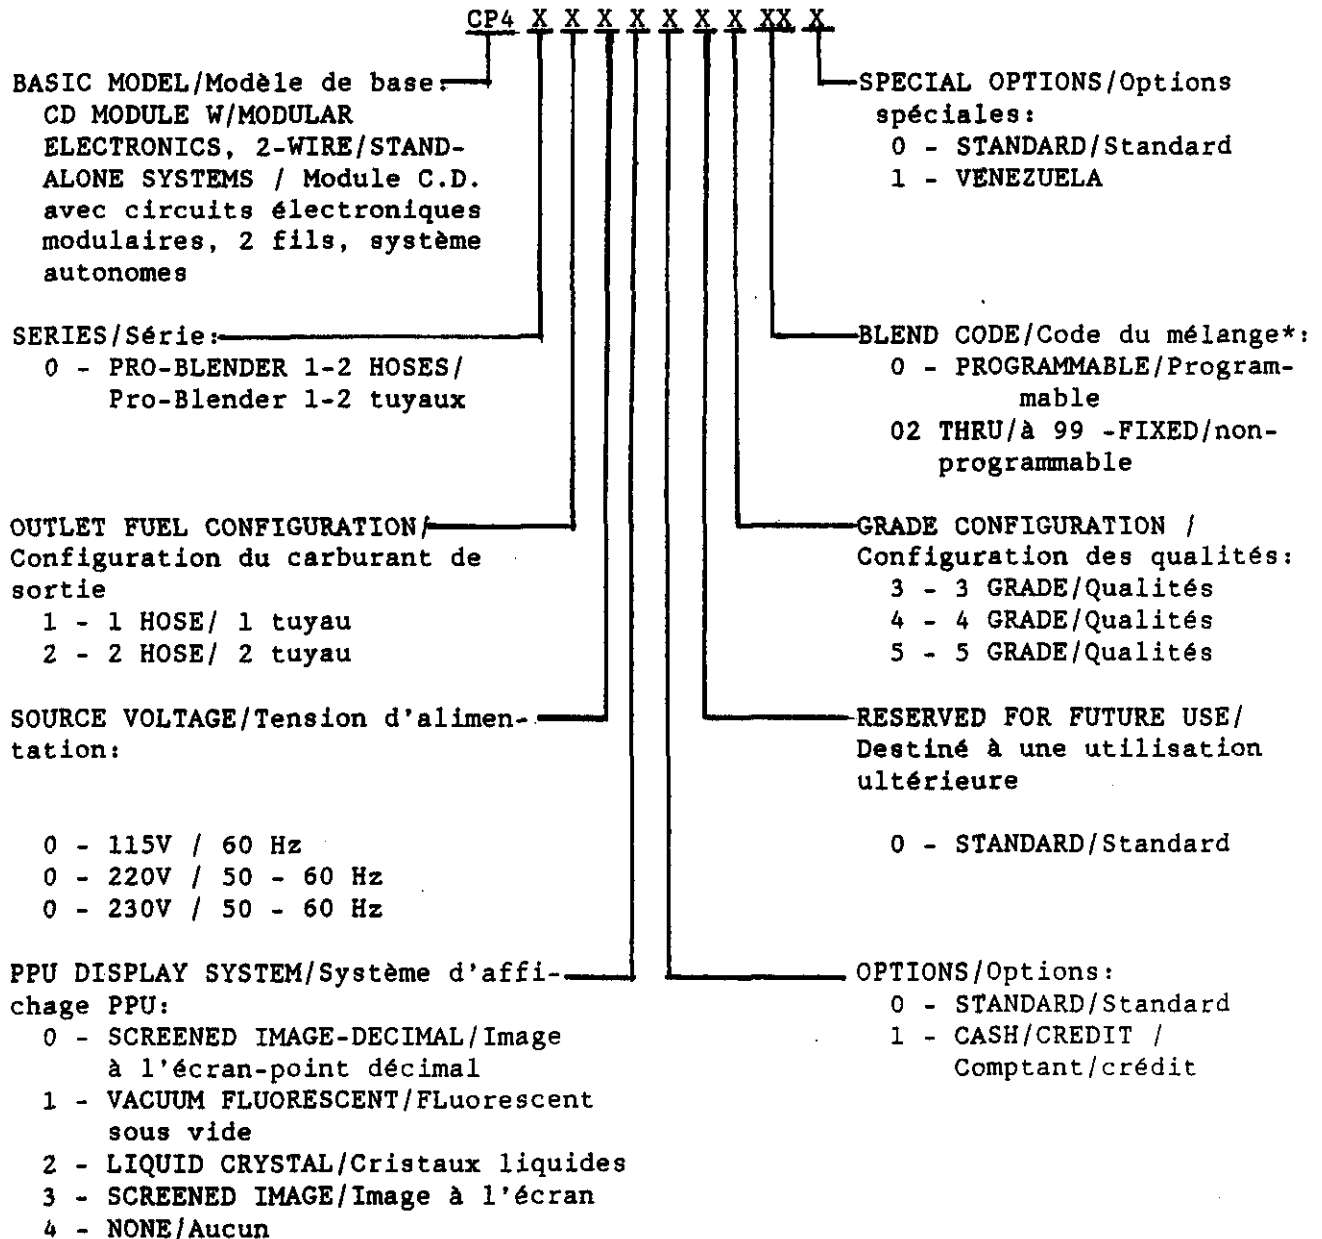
CP4 X X X X X X X XX X

BASIC MODEL/Modèle de base: CD MODULE W/MODULAR ELECTRONICS, 2-WIRE/STANDALONE SYSTEMS / Module C.D. avec circuits électroniques modulaires, 2 fils, système autonomes

SERIES/Série:
0 - PRO-BLENDER 1-2 HOSES/ Pro-Blender 1-2 tuyaux

OUTLET FUEL CONFIGURATION/ Configuration du carburant de sortie
1 - 1 HOSE/ 1 tuyau
2 - 2 HOSE/ 2 tuyau

SOURCE VOLTAGE/Tension d'alimentation:

0 - 115V / 60 Hz
0 - 220V / 50 - 60 Hz
0 - 230V / 50 - 60 Hz

PPU DISPLAY SYSTEM/Système d'affichage PPU:
0 - SCREENED IMAGE-DECIMAL/Image à l'écran-point décimal
1 - VACUUM FLUORESCENT/FLuorescent sous vide
2 - LIQUID CRYSTAL/Cristaux liquides
3 - SCREENED IMAGE/Image à l'écran
4 - NONE/Aucun

SPECIAL OPTIONS/Options spéciales:
0 - STANDARD/Standard
1 - VENEZUELA

BLEND CODE/Code du mélange*:
0 - PROGRAMMABLE/Programmable
02 THRU/à 99 -FIXED/nonprogrammable

GRADE CONFIGURATION / Configuration des qualités:
3 - 3 GRADE/Qualités
4 - 4 GRADE/Qualités
5 - 5 GRADE/Qualités

RESERVED FOR FUTURE USE/ Destiné à une utilisation ultérieure

0 - STANDARD/Standard

OPTIONS/Options:
0 - STANDARD/Standard
1 - CASH/CREDIT / Comptant/crédit